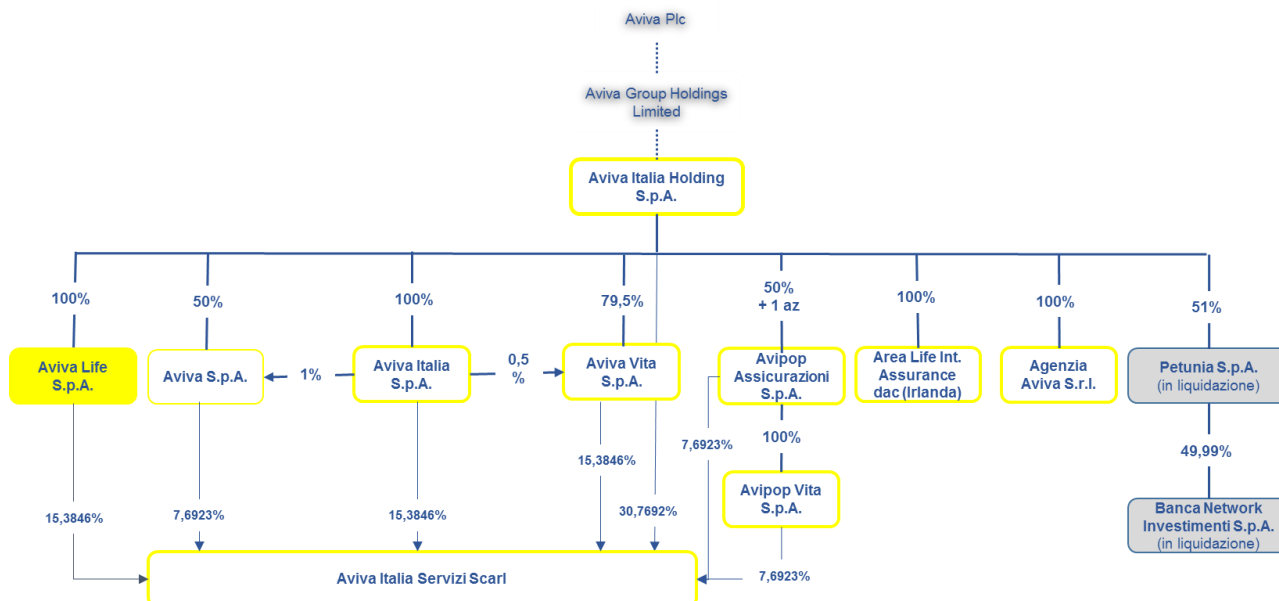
Aviva Plc

Aviva Group Holdings Limited

Aviva Italia Holding S.p.A.

100%

50%

100%

79,5%

50% + 1 az

100%

100%

51%

Aviva Life S.p.A.

Aviva S.p.A.

1%

Aviva Italia S.p.A.

0,5 %

Aviva Vita S.p.A.

Avipop Assicurazioni S.p.A.

Area Life Int. Assurance dac (Irlanda)

Agenzia Aviva S.r.l.

Petunia S.p.A. (in liquidazione)

7,6923%

100%

15,3846%

49,99%

Avipop Vita S.p.A.

15,3846%

7,6923%

15,3846%

30,7692%

Banca Network Investimenti S.p.A. (in liquidazione)

Aviva Italia Servizi Scarl

7,6923%